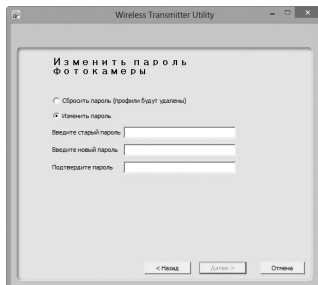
Wireless Transmitter Utility

Изменить пароль фотокамеры

Сбросить пароль (профили будут удалены)

Изменить пароль

Введите старый пароль

Введите новый пароль

Подтвердите пароль

< Назад

Далее >

Отмена